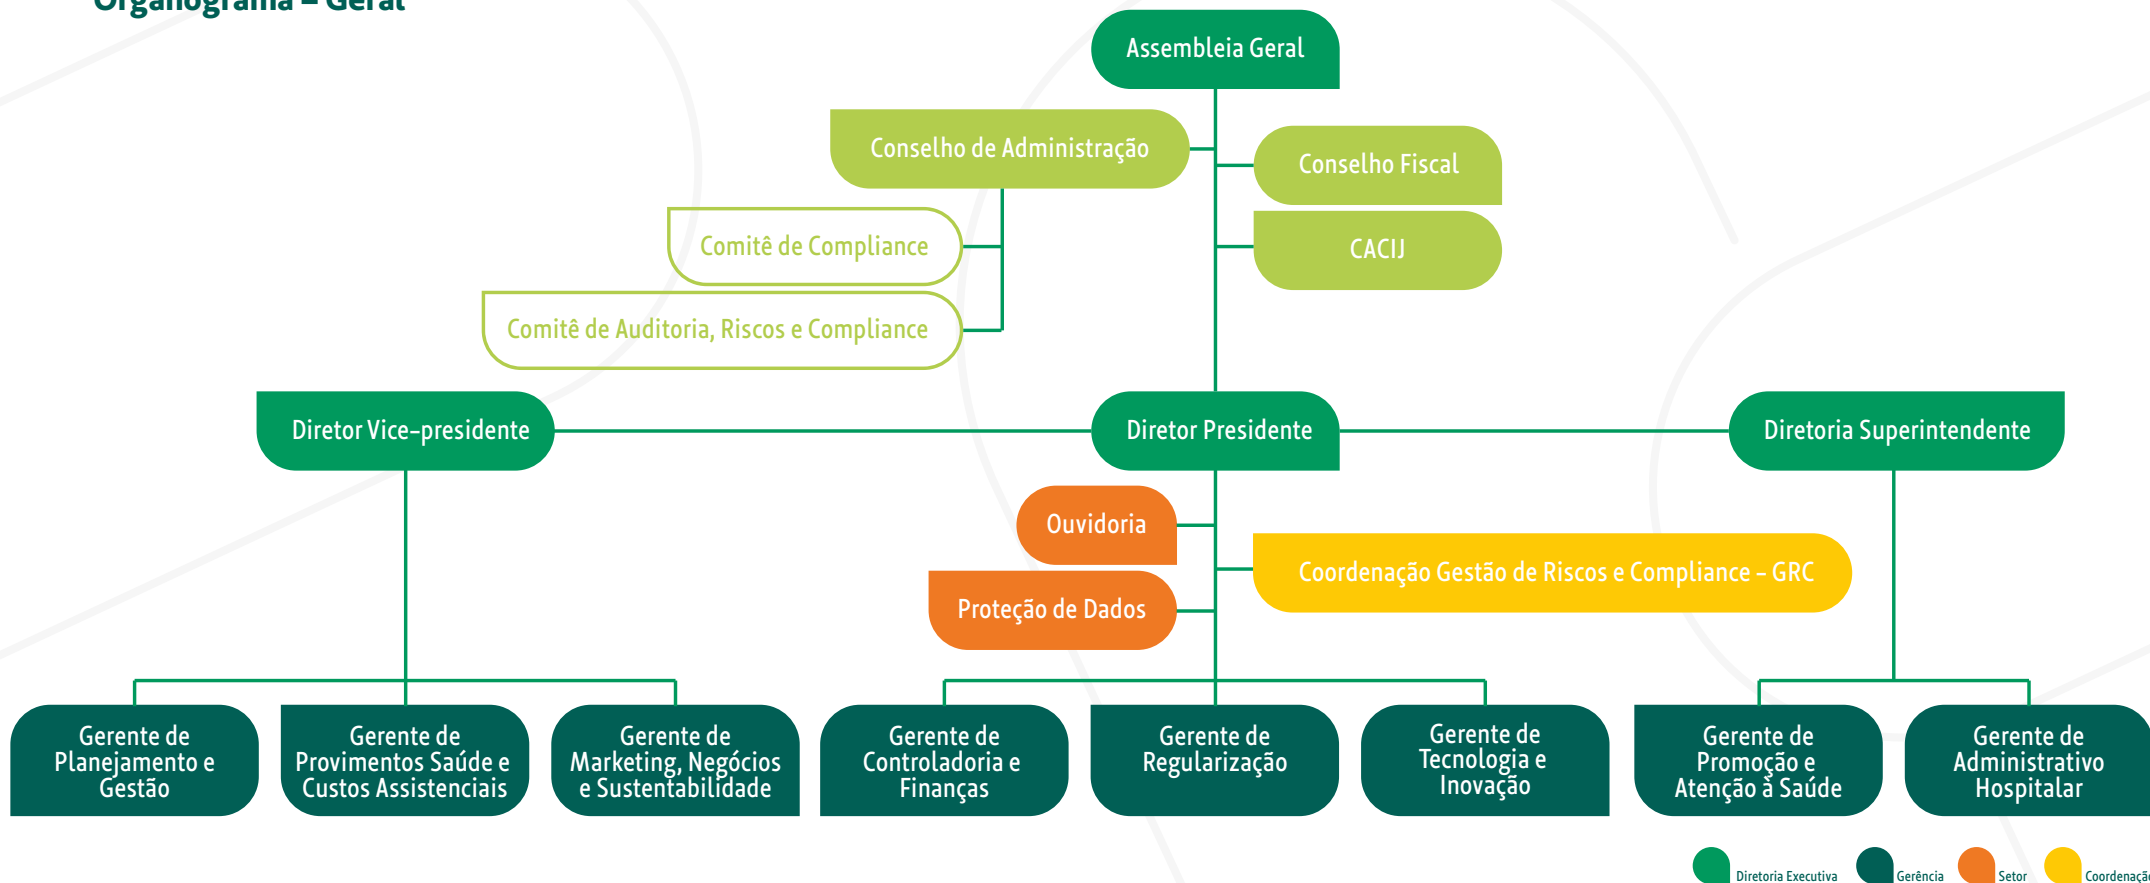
Organograma – Geral

Assembleia Geral

Conselho de Administração

Conselho Fiscal

CACIJ

Comitê de Compliance

Comitê de Auditoria, Riscos e Compliance

Diretor Vice-presidente

Diretor Presidente

Diretoria Superintendente

Ouvidoria

Proteção de Dados

Coordenação Gestão de Riscos e Compliance - GRC

Gerente de Planejamento e Gestão

Gerente de Provimentos Saúde e Custos Assistenciais

Gerente de Marketing, Negócios e Sustentabilidade

Gerente de Controladoria e Finanças

Gerente de Regularização

Gerente de Tecnologia e Inovação

Gerente de Promoção e Atenção à Saúde

Gerente de Administrativo Hospitalar

Diretoria Executiva Gerência Setor Coordenaçã